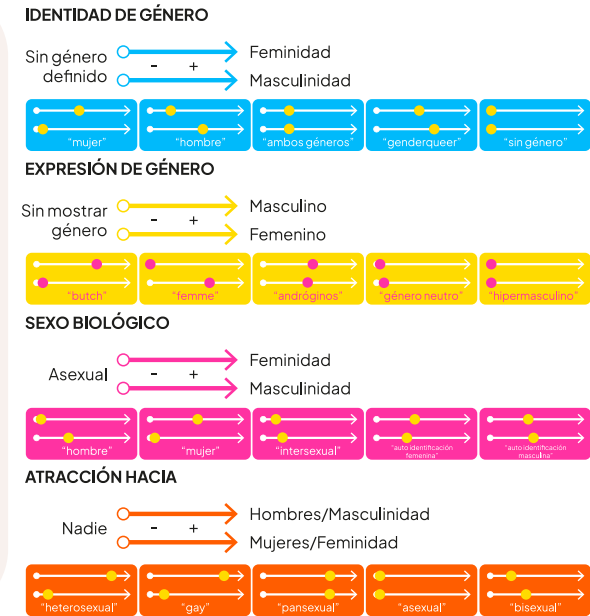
IDENTIDAD DE GÉNERO

Sin género definido - + Feminidad
Masculinidad

"mujer" "hombre" "ambos géneros" "genderqueer" "sin género"

EXPRESIÓN DE GÉNERO

Sin mostrar género - + Masculino
Femenino

"butch" "femme" "andróginos" "género neutro" "hipermasculino"

SEXO BIOLÓGICO

Asexual - + Feminidad
Masculinidad

"hombre" "mujer" "intersexual" "auto identificación femenina" "auto identificación masculina"

ATRACCIÓN HACIA

Nadie - + Hombres/Masculinidad
Mujeres/Feminidad

"heterosexual" "gay" "pansexual" "asexual" "bisexual"